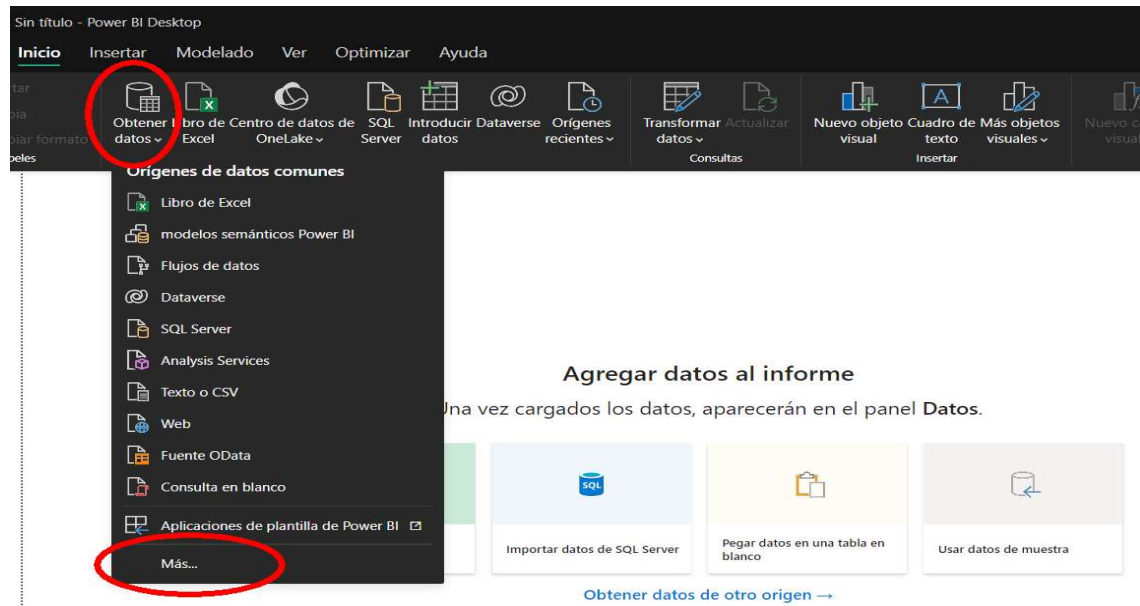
Sin título - Power BI Desktop

Inicio Insertar Modelado Ver Optimizar Ayuda

rtar
pia
piar formato
peles

Obtener datos
Libro de Excel
Centro de datos de OneLake
SQL Server
Introducir datos
Dataverse
Orígenes recientes
Transformar datos
Actualizar
Consultas
Nuevo objeto visual
Cuadro de texto
Más objetos visuales
Insertar
Nuevo c
visual

Orígenes de datos comunes
Libro de Excel
modelos semánticos Power BI
Flujos de datos
Dataverse
SQL Server
Analysis Services
Texto o CSV
Web
Fuente OData
Consulta en blanco
Aplicaciones de plantilla de Power BI
Más...

Agregar datos al informe
Una vez cargados los datos, aparecerán en el panel Datos.

SQL
Importar datos de SQL Server
Pegar datos en una tabla en blanco
Usar datos de muestra

Obtener datos de otro origen →